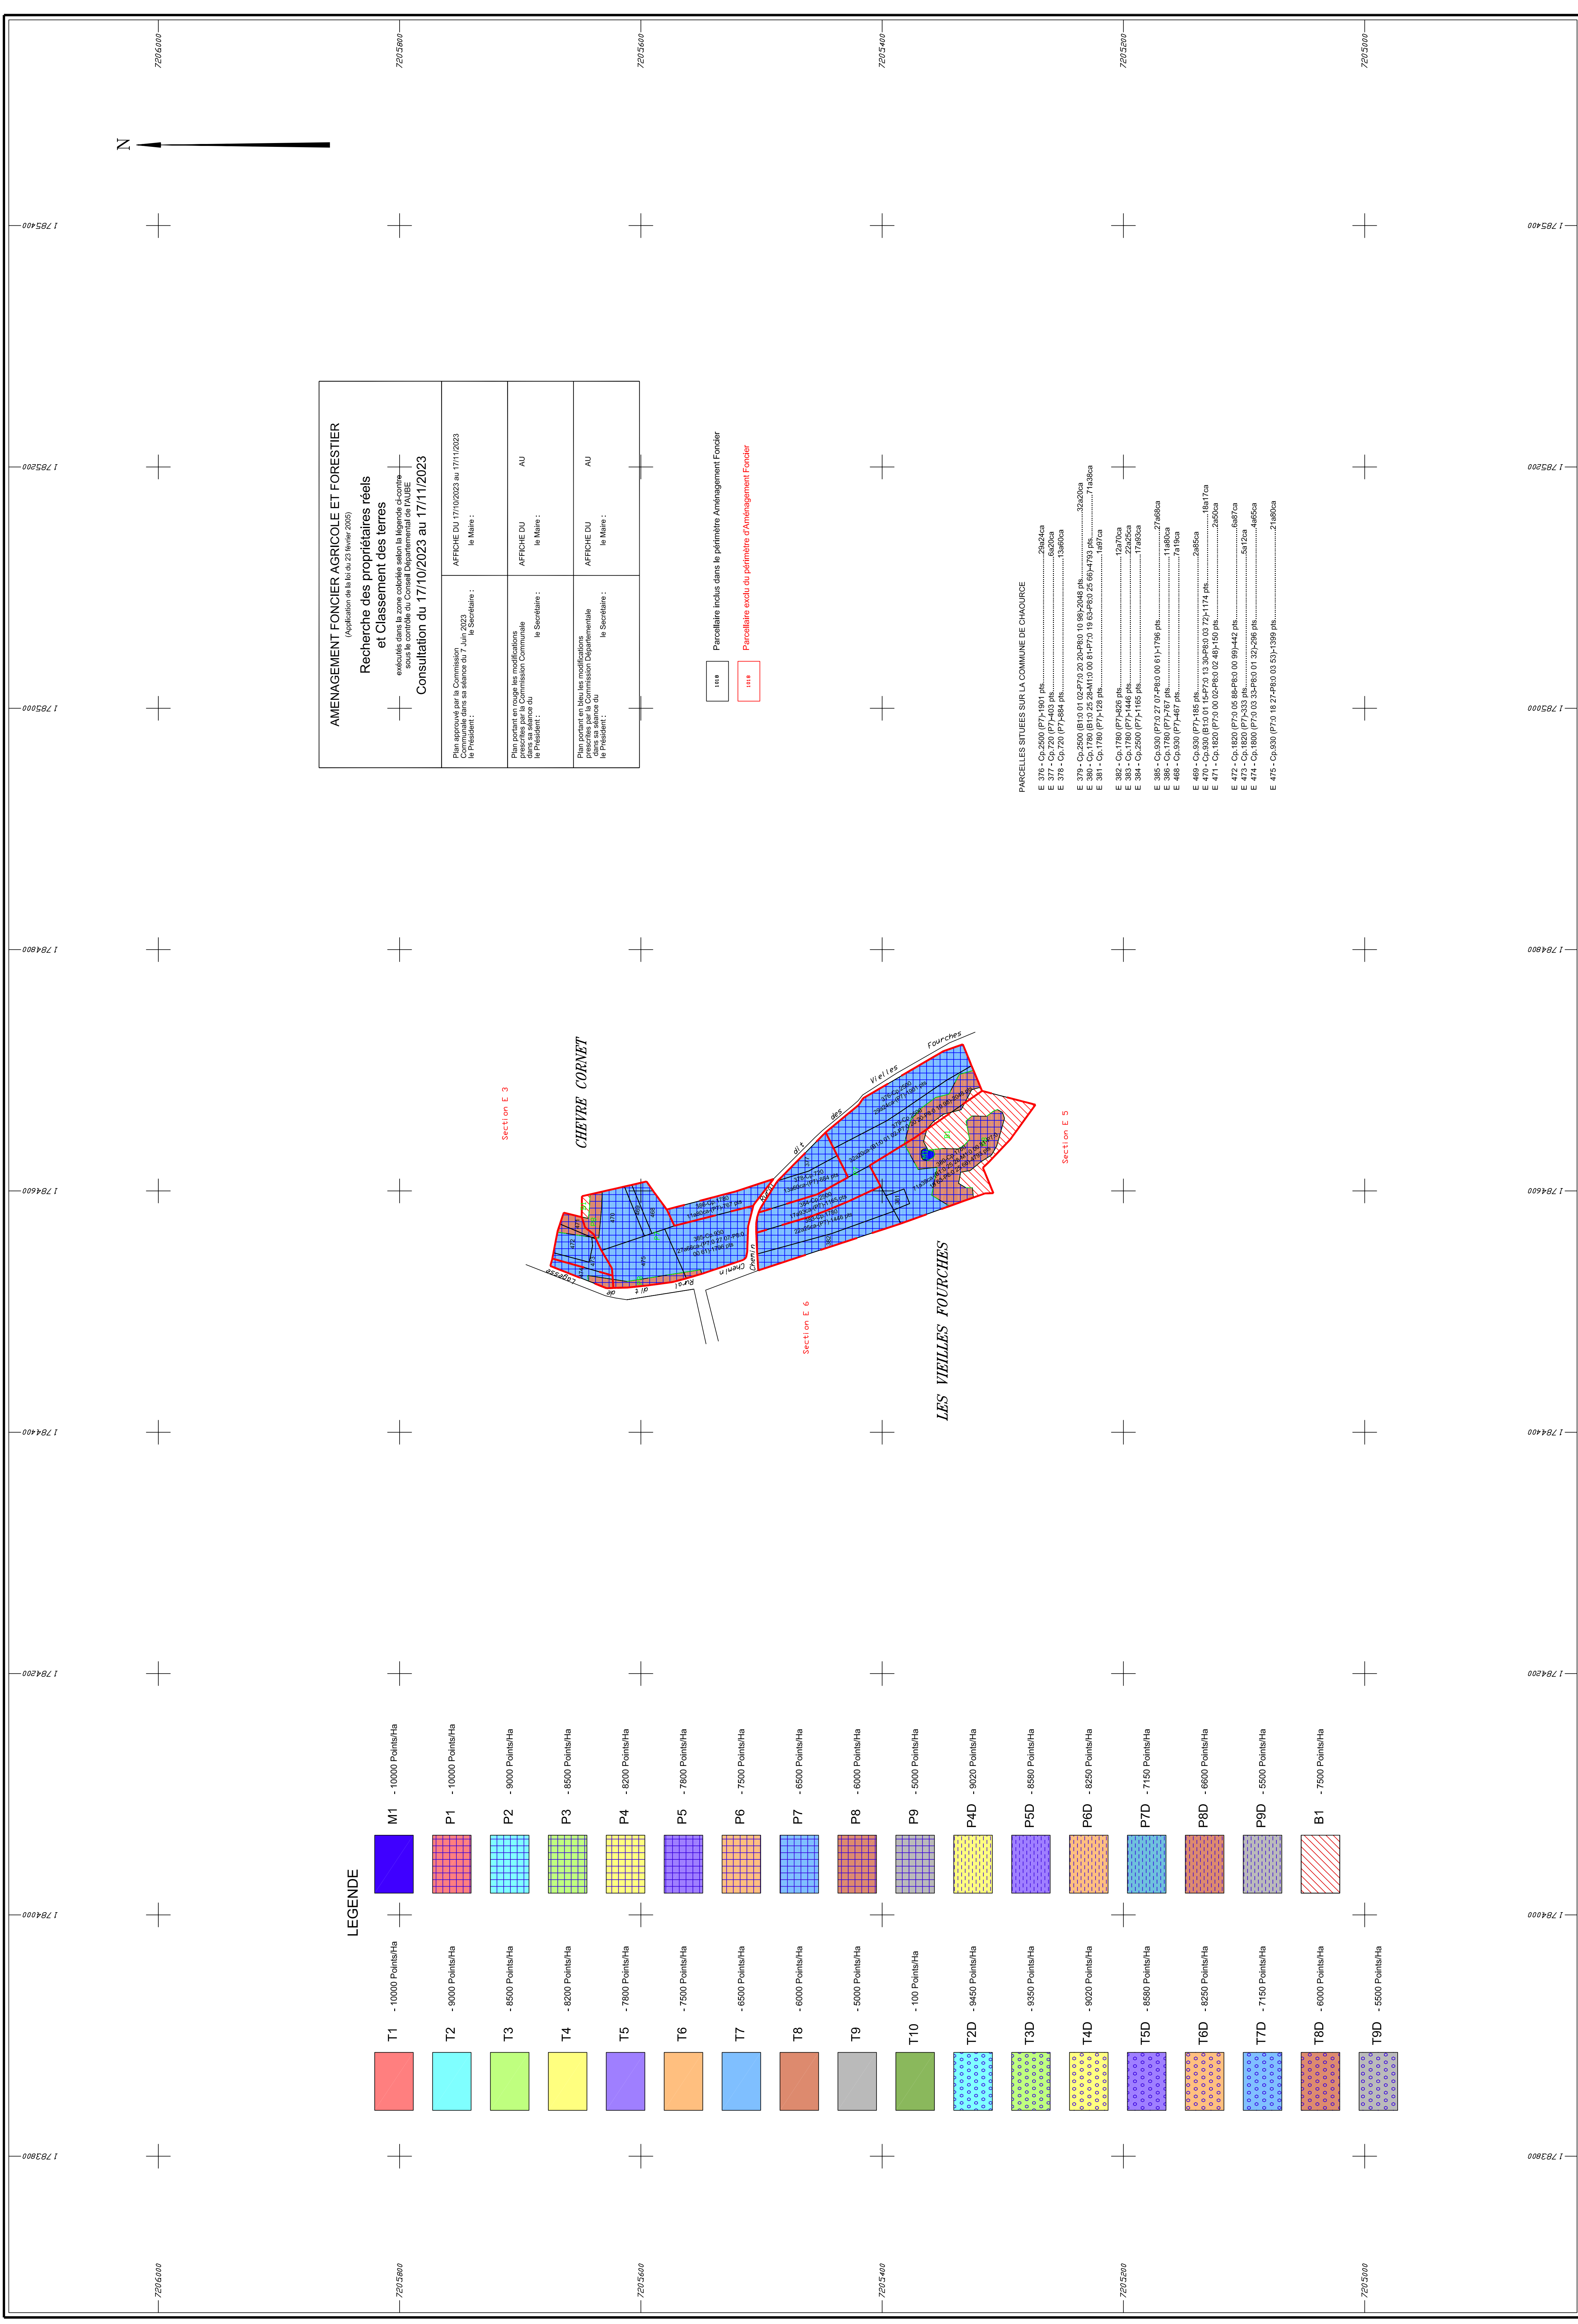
7206000
7205800
7205600
7205400
7205200
7205000

N

1 785400
1 785200
1 785000
1 784800
1 784600
1 784400
1 784200
1 784000
1 783800

AMENAGEMENT FONCIER AGRICOLE ET FORESTIER
(Application de la loi du 23 février 2005)
Recherche des propriétaires réels et Classement des terres
exécutés dans la zone coloriée selon la légende ci-contre sous le contrôle du Conseil Départemental de l'AUBE
Consultation du 17/10/2023 au 17/11/2023

Plan approuvé par la Commission Communale dans sa séance du 7 Juin 2023
le Président :
le Secrétaire :

AFFICHE DU 17/10/2023 au 17/11/2023
le Maire :

Plan portant en rouge les modifications prescrites par la Commission Communale dans sa séance du
le Président :
le Secrétaire :

AFFICHE DU AU
le Maire :

Plan portant en bleu les modifications prescrites par la Commission Départementale dans sa séance du
le Président :
le Secrétaire :

AFFICHE DU AU
le Maire :

Parcellaire inclus dans le périmètre Aménagement Foncier
Parcellaire exclu du périmètre d'Aménagement Foncier

PARCELLES SITUEES SUR LA COMMUNE DE CHAOURCE
E 376 - Cp.2500 (P7)-1901 pts. 29a24ca
E 377 - Cp.720 (P7)-403 pts. 6a20ca
E 378 - Cp.720 (P7)-884 pts. 13a60ca
E 379 - Cp.2500 (B1:0 01 02-P7:0 20 20-P8:0 19 99)-2048 pts. 32a20ca
E 380 - Cp.1780 (B1:0 25 26-M1:0 00 81-P7:0 19 93-P8:0 25 69)-4793 pts. 71a38ca
E 381 - Cp.1780 (P7)-128 pts. 1a97ca
E 382 - Cp.1780 (P7)-826 pts. 12a70ca
E 383 - Cp.1780 (P7)-1446 pts. 22a25ca
E 384 - Cp.2500 (P7)-1165 pts. 17a93ca
E 385 - Cp.930 (P7:0 27 07-P8:0 00 61)-1796 pts. 27a68ca
E 386 - Cp.1780 (P7)-767 pts. 11a80ca
E 468 - Cp.930 (P7)-467 pts. 7a19ca
E 469 - Cp.930 (P7)-185 pts. 2a85ca
E 470 - Cp.930 (B1:0 01 15-P7:0 13 30-P8:0 03 72)-1174 pts. 18a17ca
E 471 - Cp.1820 (P7:0 00 02-P8:0 02 48)-150 pts. 2a50ca
E 472 - Cp.1820 (P7:0 05 88-P8:0 00 99)-442 pts. 6a87ca
E 473 - Cp.1820 (P7)-333 pts. 5a12ca
E 474 - Cp.1800 (P7:0 03 33-P8:0 01 32)-296 pts. 4a65ca
E 475 - Cp.930 (P7:0 18 27-P8:0 03 53)-1399 pts. 21a80ca

Section E 3
CHEVRE CORNET
Section E 5
Section E 6
LES VIEILLES FOURCHES
Chemin dit des Vieilles Fourches
Chemin Rural dit de Capesse

LEGENDE
M1 - 10000 Points/Ha
P1 - 10000 Points/Ha
P2 - 9000 Points/Ha
P3 - 8500 Points/Ha
P4 - 8200 Points/Ha
P5 - 7800 Points/Ha
P6 - 7500 Points/Ha
P7 - 6500 Points/Ha
P8 - 6000 Points/Ha
P9 - 5000 Points/Ha
P4D - 9020 Points/Ha
P5D - 8580 Points/Ha
P6D - 8250 Points/Ha
P7D - 7150 Points/Ha
P8D - 6600 Points/Ha
P9D - 5500 Points/Ha
B1 - 7500 Points/Ha
T1 - 10000 Points/Ha
T2 - 9000 Points/Ha
T3 - 8500 Points/Ha
T4 - 8200 Points/Ha
T5 - 7800 Points/Ha
T6 - 7500 Points/Ha
T7 - 6500 Points/Ha
T8 - 6000 Points/Ha
T9 - 5000 Points/Ha
T10 - 100 Points/Ha
T2D - 9450 Points/Ha
T3D - 9350 Points/Ha
T4D - 9020 Points/Ha
T5D - 8580 Points/Ha
T6D - 8250 Points/Ha
T7D - 7150 Points/Ha
T8D - 6000 Points/Ha
T9D - 5500 Points/Ha